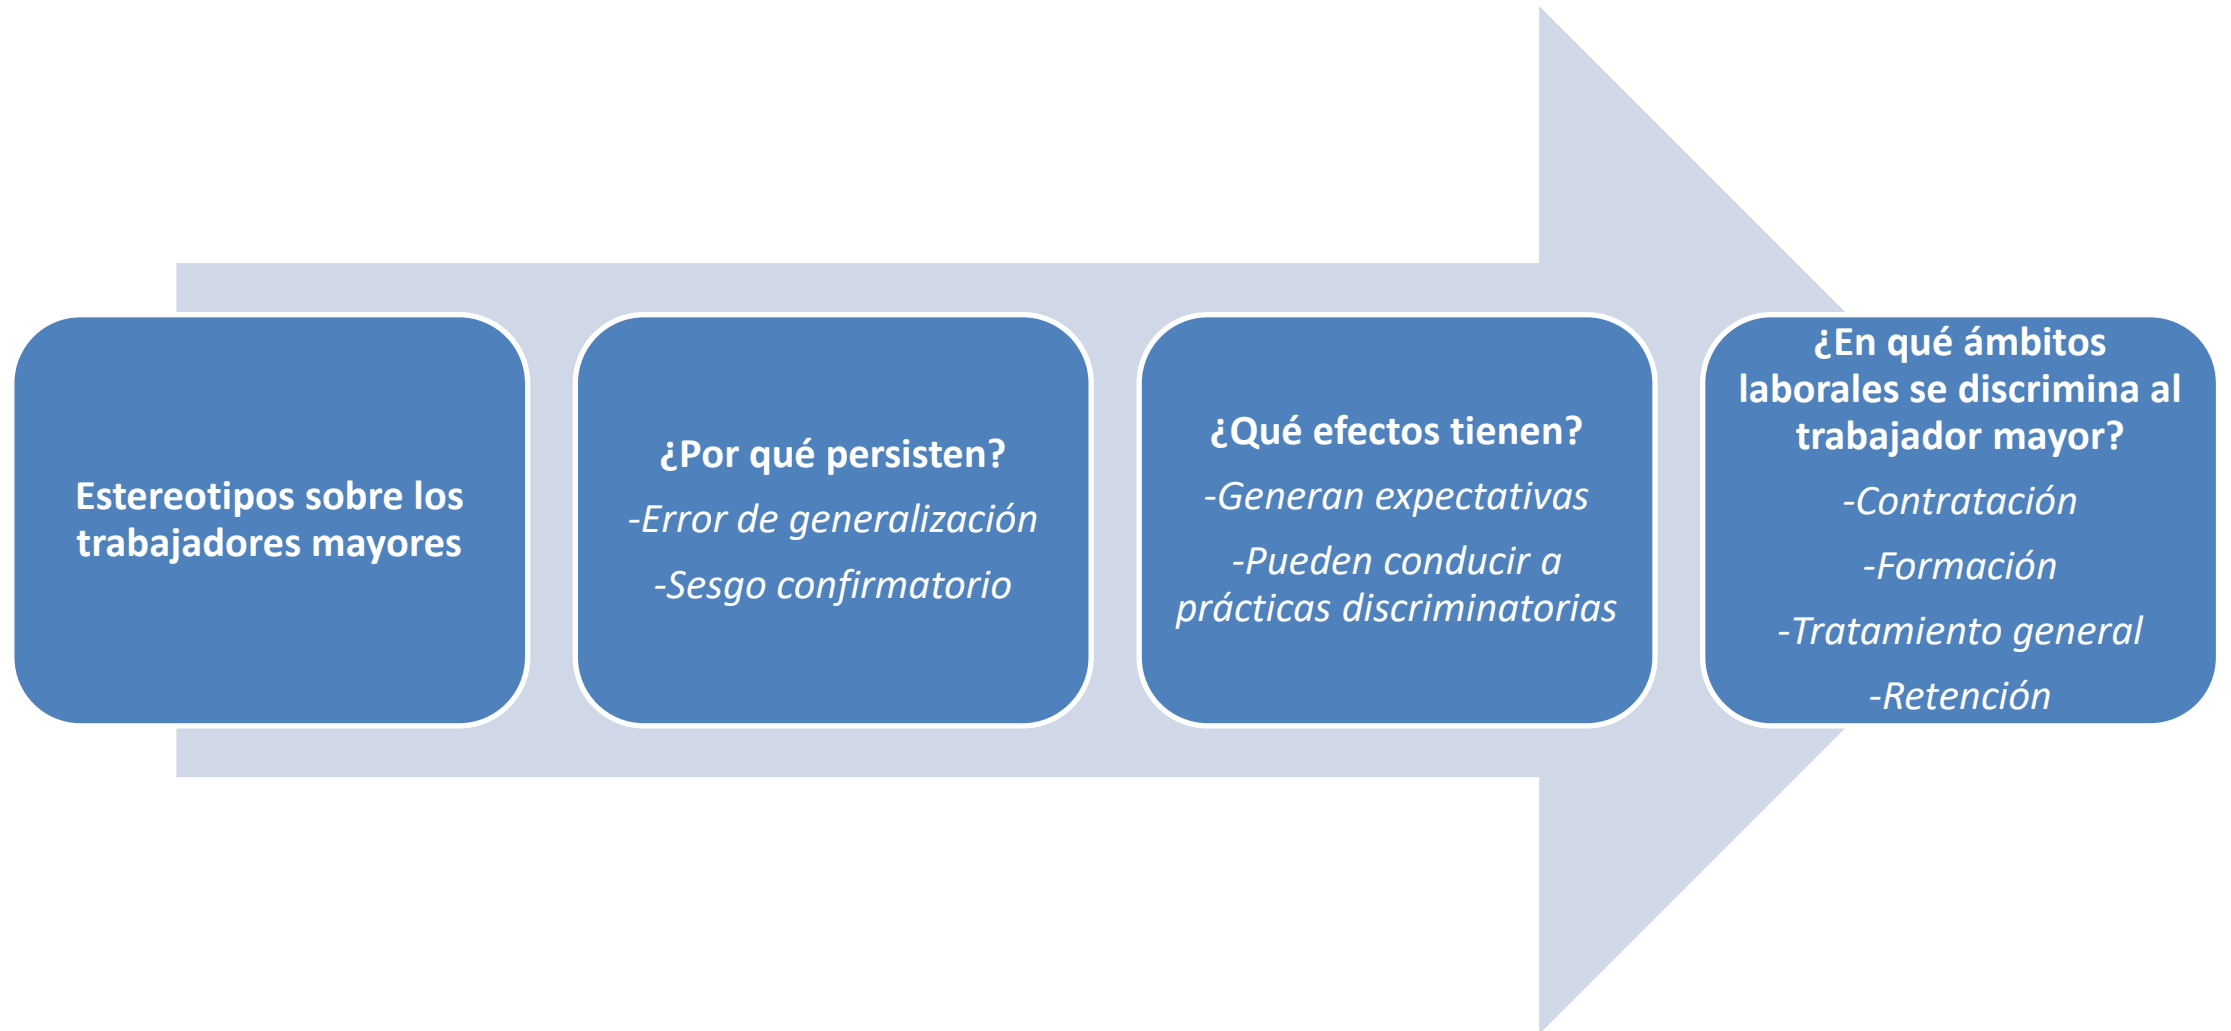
Estereotipos sobre los trabajadores mayores

¿Por qué persisten?

-Error de generalización

-Sesgo confirmatorio

¿Qué efectos tienen?

-Generan expectativas

-Pueden conducir a prácticas discriminatorias

¿En qué ámbitos laborales se discrimina al trabajador mayor?

-Contratación

-Formación

-Tratamiento general

-Retención